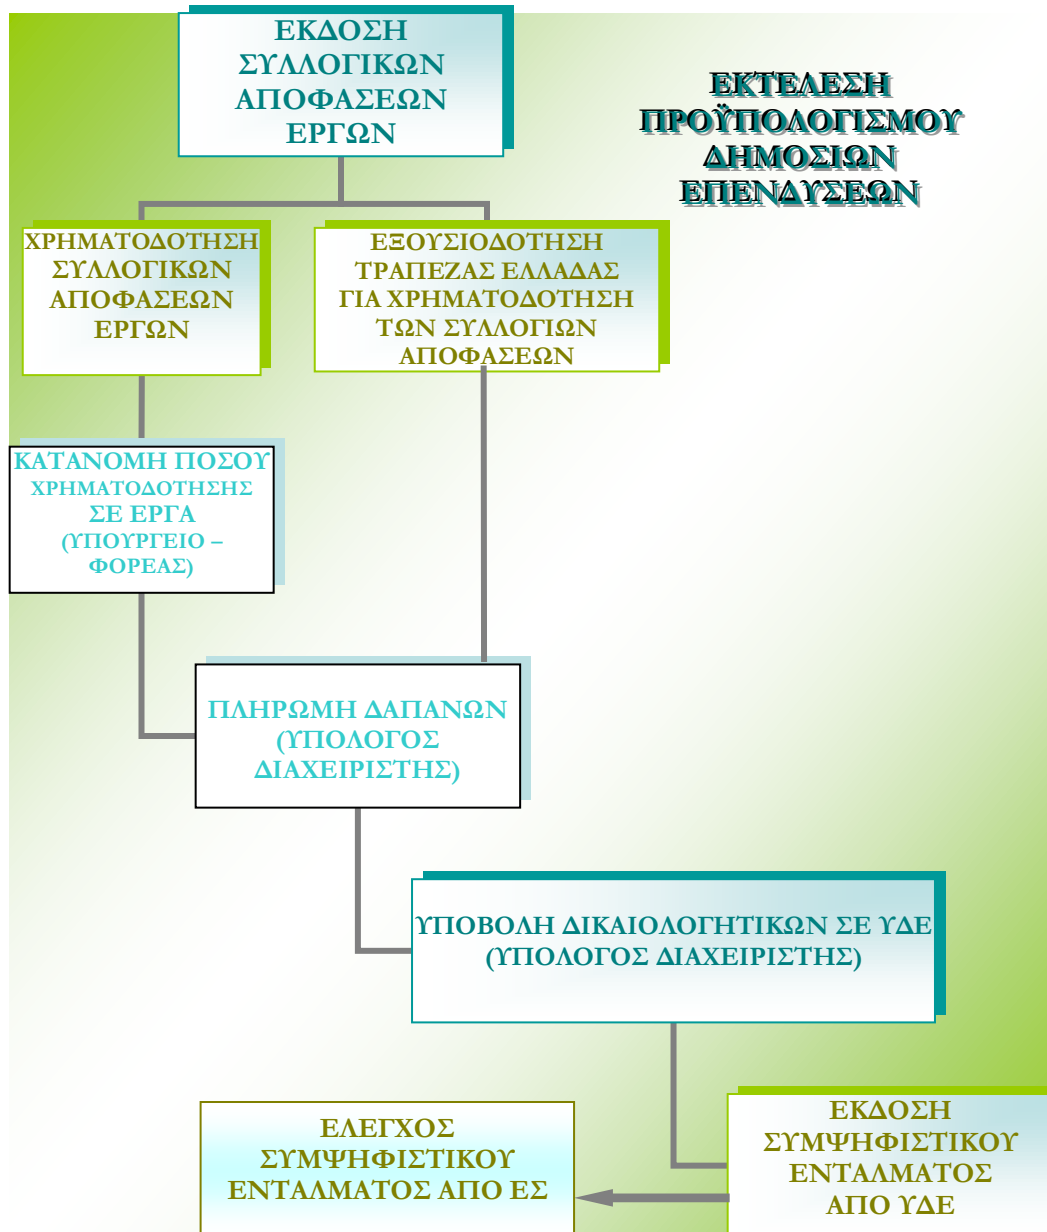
ΕΚΔΟΣΗ ΣΥΛΛΟΓΙΚΩΝ ΑΠΟΦΑΣΕΩΝ ΕΡΓΩΝ

ΕΚΤΕΛΕΣΗ ΠΡΟΫΠΟΛΟΓΙΣΜΟΥ ΔΗΜΟΣΙΩΝ ΕΠΕΝΔΥΣΕΩΝ

ΧΡΗΜΑΤΟΔΟΤΗΣΗ ΣΥΛΛΟΓΙΚΩΝ ΑΠΟΦΑΣΕΩΝ ΕΡΓΩΝ

ΕΞΟΥΣΙΟΔΟΤΗΣΗ ΤΡΑΠΕΖΑΣ ΕΛΛΑΔΑΣ ΓΙΑ ΧΡΗΜΑΤΟΔΟΤΗΣΗ ΤΩΝ ΣΥΛΛΟΓΙΩΝ ΑΠΟΦΑΣΕΩΝ

ΚΑΤΑΝΟΜΗ ΠΟΣΟΥ ΧΡΗΜΑΤΟΔΟΤΗΣΗΣ ΣΕ ΕΡΓΑ (ΥΠΟΥΡΓΕΙΟ – ΦΟΡΕΑΣ)

ΠΛΗΡΩΜΗ ΔΑΠΑΝΩΝ (ΥΠΟΛΟΓΟΣ ΔΙΑΧΕΙΡΙΣΤΗΣ)

ΥΠΟΒΟΛΗ ΔΙΚΑΙΟΛΟΓΗΤΙΚΩΝ ΣΕ ΥΔΕ (ΥΠΟΛΟΓΟΣ ΔΙΑΧΕΙΡΙΣΤΗΣ)

ΕΛΕΓΧΟΣ ΣΥΜΨΗΦΙΣΤΙΚΟΥ ΕΝΤΑΛΜΑΤΟΣ ΑΠΟ ΕΣ

ΕΚΔΟΣΗ ΣΥΜΨΗΦΙΣΤΙΚΟΥ ΕΝΤΑΛΜΑΤΟΣ ΑΠΟ ΥΔΕ